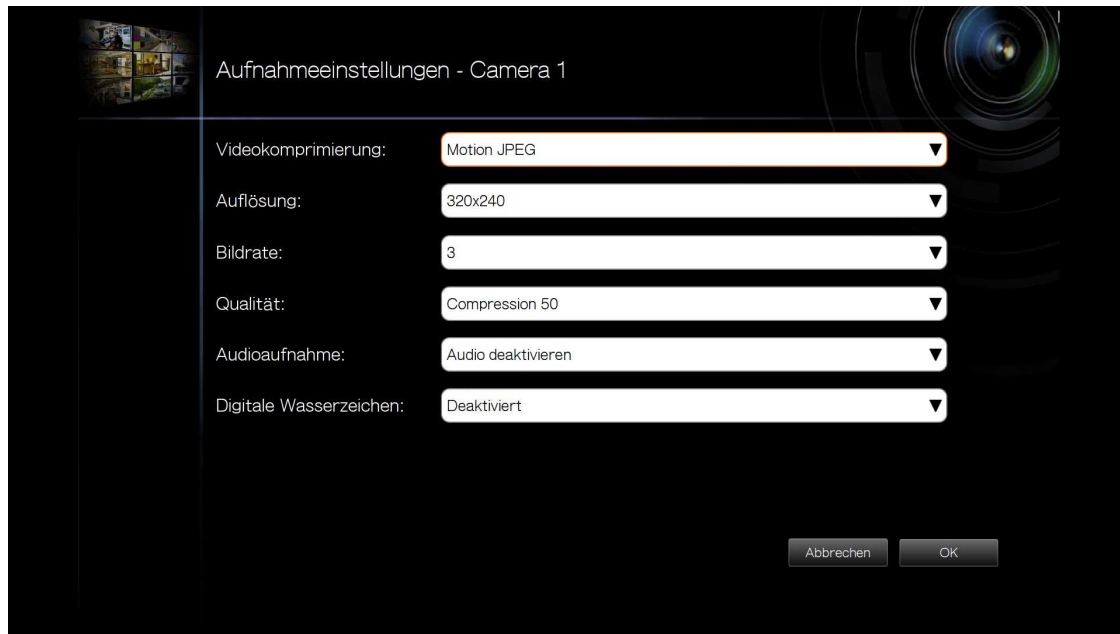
Aufnahmeeinstellungen - Camera 1

Videokomprimierung: Motion JPEG

Auflösung: 320x240

Bildrate: 3

Qualität: Compression 50

Audioaufnahme: Audio deaktivieren

Digitale Wasserzeichen: Deaktiviert

Abbrechen OK